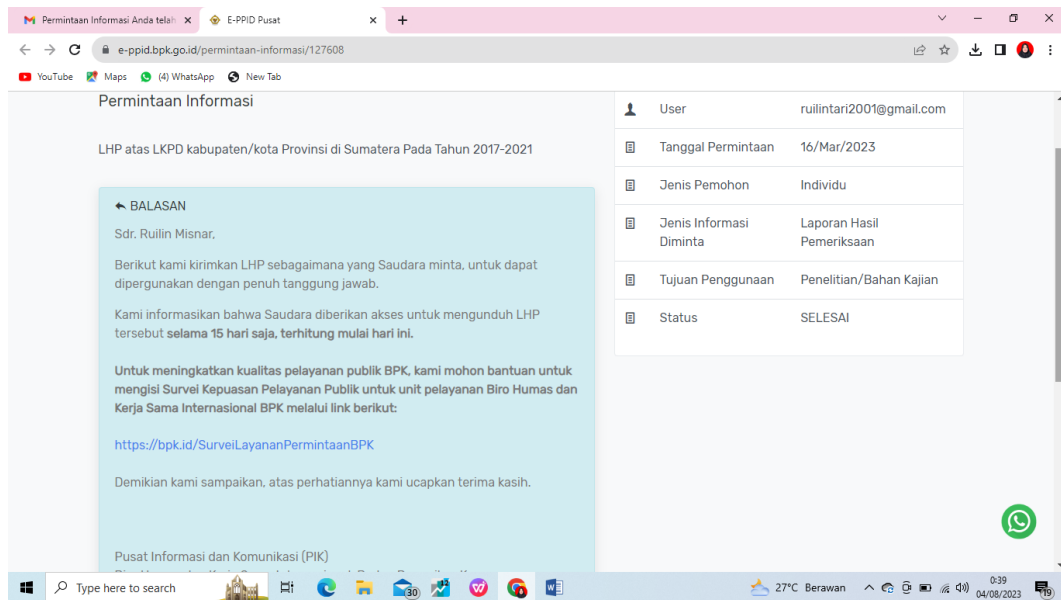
Permintaan Informasi Anda telah ×
E-PPID Pusat ×
+

e-ppid.bpk.go.id/permintaan-informasi/127608

YouTube Maps (4) WhatsApp New Tab

Permintaan Informasi

LHP atas LKPD kabupaten/kota Provinsi di Sumatera Pada Tahun 2017-2021

BALASAN

Sdr. Ruilin Misnar,

Berikut kami kirimkan LHP sebagaimana yang Saudara minta, untuk dapat dipergunakan dengan penuh tanggung jawab.

Kami informasikan bahwa Saudara diberikan akses untuk mengunduh LHP tersebut **selama 15 hari saja, terhitung mulai hari ini.**

**Untuk meningkatkan kualitas pelayanan publik BPK, kami mohon bantuan untuk mengisi Survei Kepuasan Pelayanan Publik untuk unit pelayanan Biro Humas dan Kerja Sama Internasional BPK melalui link berikut:**

https://bpk.id/SurveiLayananPermintaanBPK

Demikian kami sampaikan, atas perhatiannya kami ucapkan terima kasih.

Pusat Informasi dan Komunikasi (PIK)
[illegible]

| | |
|---|---|
| User | ruilintari2001@gmail.com |
| Tanggal Permintaan | 16/Mar/2023 |
| Jenis Pemohon | Individu |
| Jenis Informasi Diminta | Laporan Hasil Pemeriksaan |
| Tujuan Penggunaan | Penelitian/Bahan Kajian |
| Status | SELESAI |

Type here to search
30
27°C Berawan
0:39
04/08/2023
19